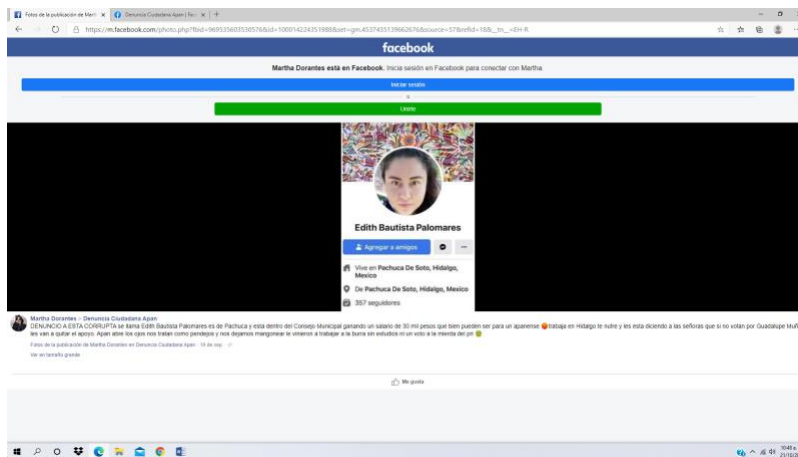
Fotos de la publicación de Martha ×
Denuncia Ciudadana Apan | Fac ×
+

https://m.facebook.com/photo.php?fbid=969535603538576&id=100014224351988&set=gm.453743513966267&source=57&refid=18&__tn__=EH-R

facebook

Martha Dorantes está en Facebook. Inicia sesión en Facebook para conectar con Martha.

Iniciar sesión

o

Unirte

Edith Bautista Palomares

Agregar a amigos

Vive en Pachuca De Soto, Hidalgo, Mexico

De Pachuca De Soto, Hidalgo, Mexico

357 seguidores

Martha Dorantes › Denuncia Ciudadana Apan
DENUNCIO A ESTA CORRUPTA se llama Edith Bautista Palomares es de Pachuca y esta dentro del Consejo Municipal ganando un salario de 30 mil pesos que bien pueden ser para un apanense trabaja en Hidalgo te nutre y les esta diciendo a las señoras que si no votan por Guadalupe Muñ les van a quitar el apoyo. Apan abre los ojos nos tratan como pendejos y nos dejamos mangonear le vinieron a trabajar a la burra sin estudios ni un voto a la mierda del pri

Fotos de la publicación de Martha Dorantes en Denuncia Ciudadana Apan · 16 de sep.

Ver en tamaño grande

Me gusta

10:45 p.
21/10/2